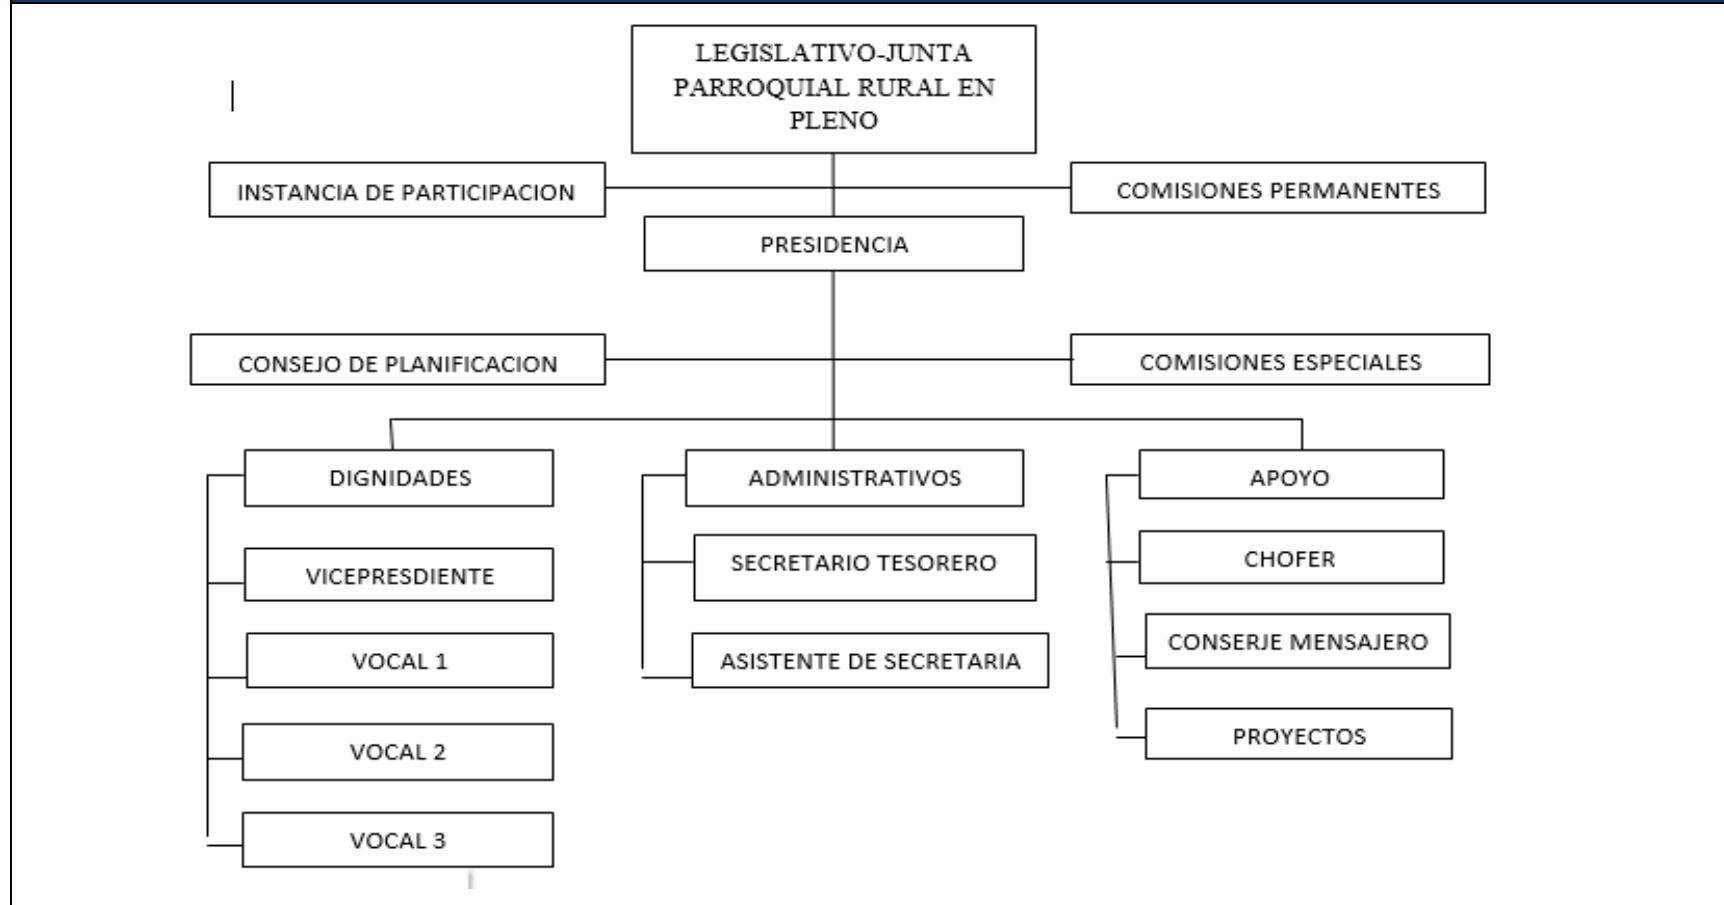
LEGISLATIVO-JUNTA PARROQUIAL RURAL EN PLENO

INSTANCIA DE PARTICIPACION

COMISIONES PERMANENTES

PRESIDENCIA

CONSEJO DE PLANIFICACION

COMISIONES ESPECIALES

DIGNIDADES

VICEPRESDIENTE

VOCAL 1

VOCAL 2

VOCAL 3

ADMINISTRATIVOS

SECRETARIO TESORERO

ASISTENTE DE SECRETARIA

APOYO

CHOFER

CONSERJE MENSAJERO

PROYECTOS